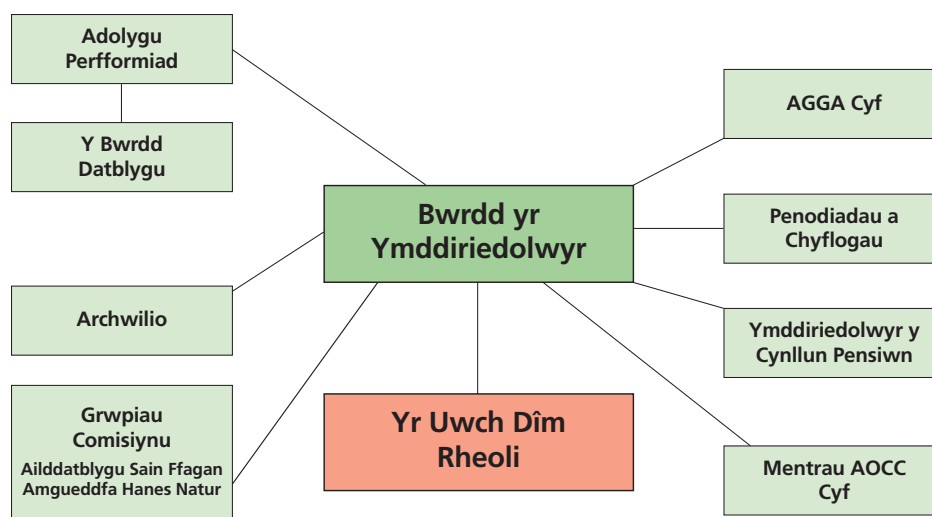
Adolygu Perfformiad

Y Bwrdd Datblygu

Bwrdd yr Ymddiriedolwyr

AGGA Cyf

Penodiadau a Chyflogau

Archwilio

Ymddiriedolwyr y Cynllun Pensiwn

Grwpiau Comisiynu
Ailddatblygu Sain Ffagan
Amgueddfa Hanes Natur

Yr Uwch Dîm Rheoli

Mentrau AOCC Cyf